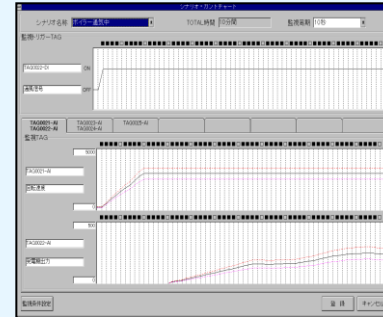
シナリオ・ガントチャート

シナリオ名称 ボイラー運転中

TOTAL時間 10分間

監視周期 10秒

監視・トリガーTAG

TAG0002-DI

ON

運転信号

OFF

TAG0021-AI
TAG0022-AI

TAG0023-AI
TAG0024-AI

TAG0025-AI

監視TAG

6000

TAG0021-AI

回転速度

0

TAG0022-AI

500

発電機出力

0

監視条件設定

登 録

キャンセル